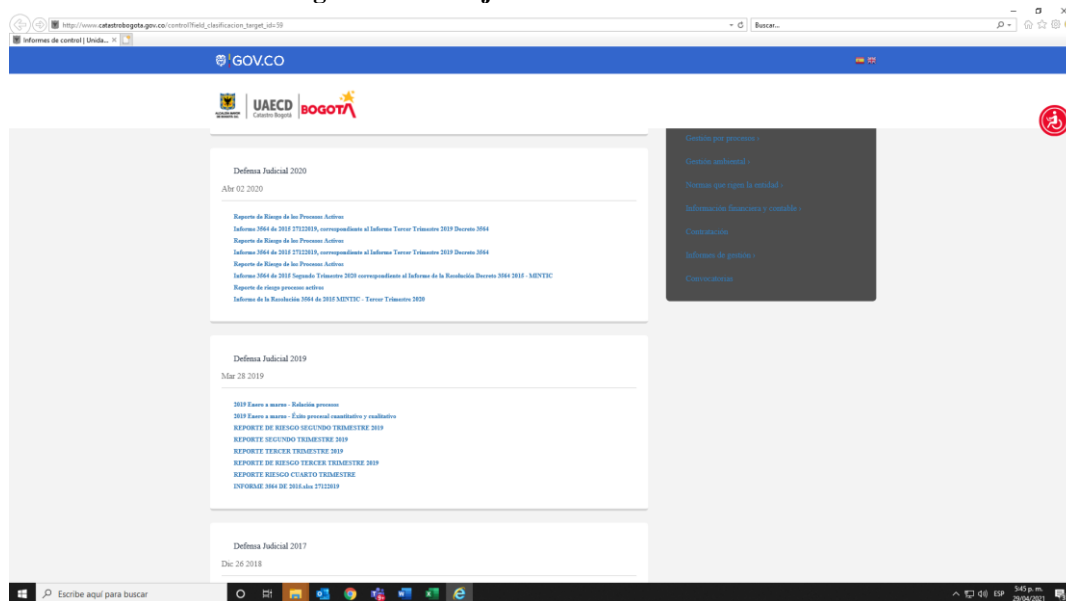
http://www.catastrobogota.gov.co/control?field_clasificacion_target_id=59

Buscar...

Informes de control | Unida... ×

GOV.CO

UAECD Catastro Bogotá BOGOTÁ

Defensa Judicial 2020

Abr 02 2020

Reporte de Riesgo de los Procesos Activos
Informe 3564 de 2015 27122019, correspondiente al Informe Tercer Trimestre 2019 Decreto 3564
Reporte de Riesgo de los Procesos Activos
Informe 3564 de 2015 27122019, correspondiente al Informe Tercer Trimestre 2019 Decreto 3564
Reporte de Riesgo de los Procesos Activos
Informe 3564 de 2015 Segundo Trimestre 2020 correspondiente al Informe de la Resolución Decreto 3564 2015 - MINTIC
Reporte de riesgo procesos activos
Informe de la Resolución 3564 de 2015 MINTIC - Tercer Trimestre 2020

Defensa Judicial 2019

Mar 28 2019

2019 Enero a marzo - Relación procesos
2019 Enero a marzo - Éxito procesal cuantitativo y cualitativo
REPORTE DE RIESGO SEGUNDO TRIMESTRE 2019
REPORTE SEGUNDO TRIMESTRE 2019
REPORTE TERCER TRIMESTRE 2019
REPORTE DE RIESGO TERCER TRIMESTRE 2019
REPORTE RIESGO CUARTO TRIMESTRE
INFORME 3564 DE 2015.xlsx 27122019

Defensa Judicial 2017

Dic 26 2018

Gestión por procesos ›
Gestión ambiental ›
Normas que rigen la entidad ›
Información financiera y contable ›
Contratación
Informes de gestión ›
Convocatorias

Escribe aquí para buscar

ESP 5:45 p. m. 29/04/2021